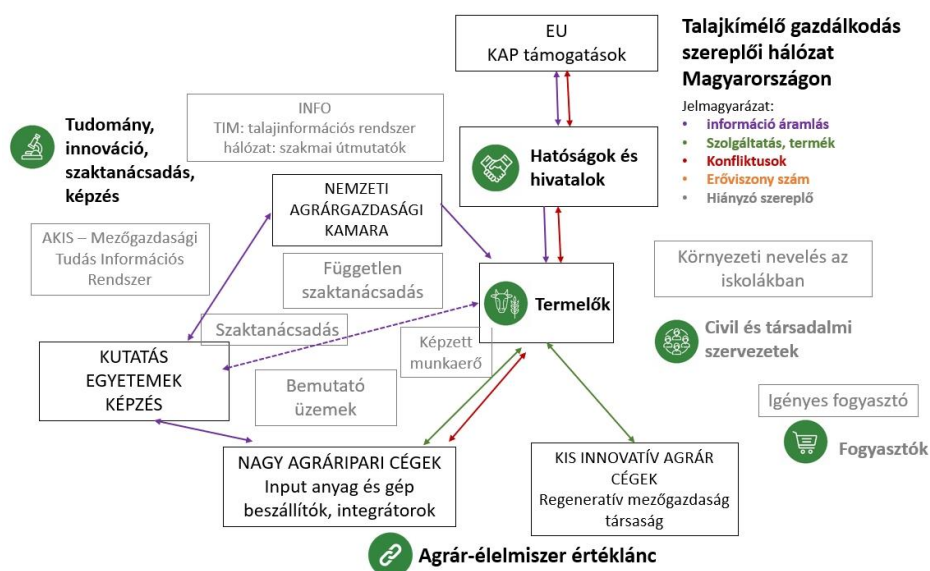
EU
KAP támogatások

Talajkímélő gazdálkodás szereplői hálózat Magyarországon

Jelmagyarázat:
• információ áramlás
• Szolgáltatás, termék
• Konfliktusok
• Erőviszony szám
• Hiányzó szereplő

Tudomány, innováció, szaktanácsadás, képzés

INFO
TIM: talajinformációs rendszer
hálózat: szakmai útmutatók

Hatóságok és hivatalok

NEMZETI AGRÁRGAZDASÁGI KAMARA

AKIS – Mezőgazdasági Tudás Információs Rendszer

Független szaktanácsadás

Termelők

Környezeti nevelés az iskolákban

Szaktanácsadás

Képzett munkaerő

Civil és társadalmi szervezetek

KUTATÁS EGYETEMEK KÉPZÉS

Bemutató üzemek

Igényes fogyasztó

Fogyasztók

NAGY AGRÁRIPARI CÉGEK
Input anyag és gép beszállítók, integrátorok

KIS INNOVATÍV AGRÁR CÉGEK
Regeneratív mezőgazdaság társaság

Agrár-élelmiszer értéklánc